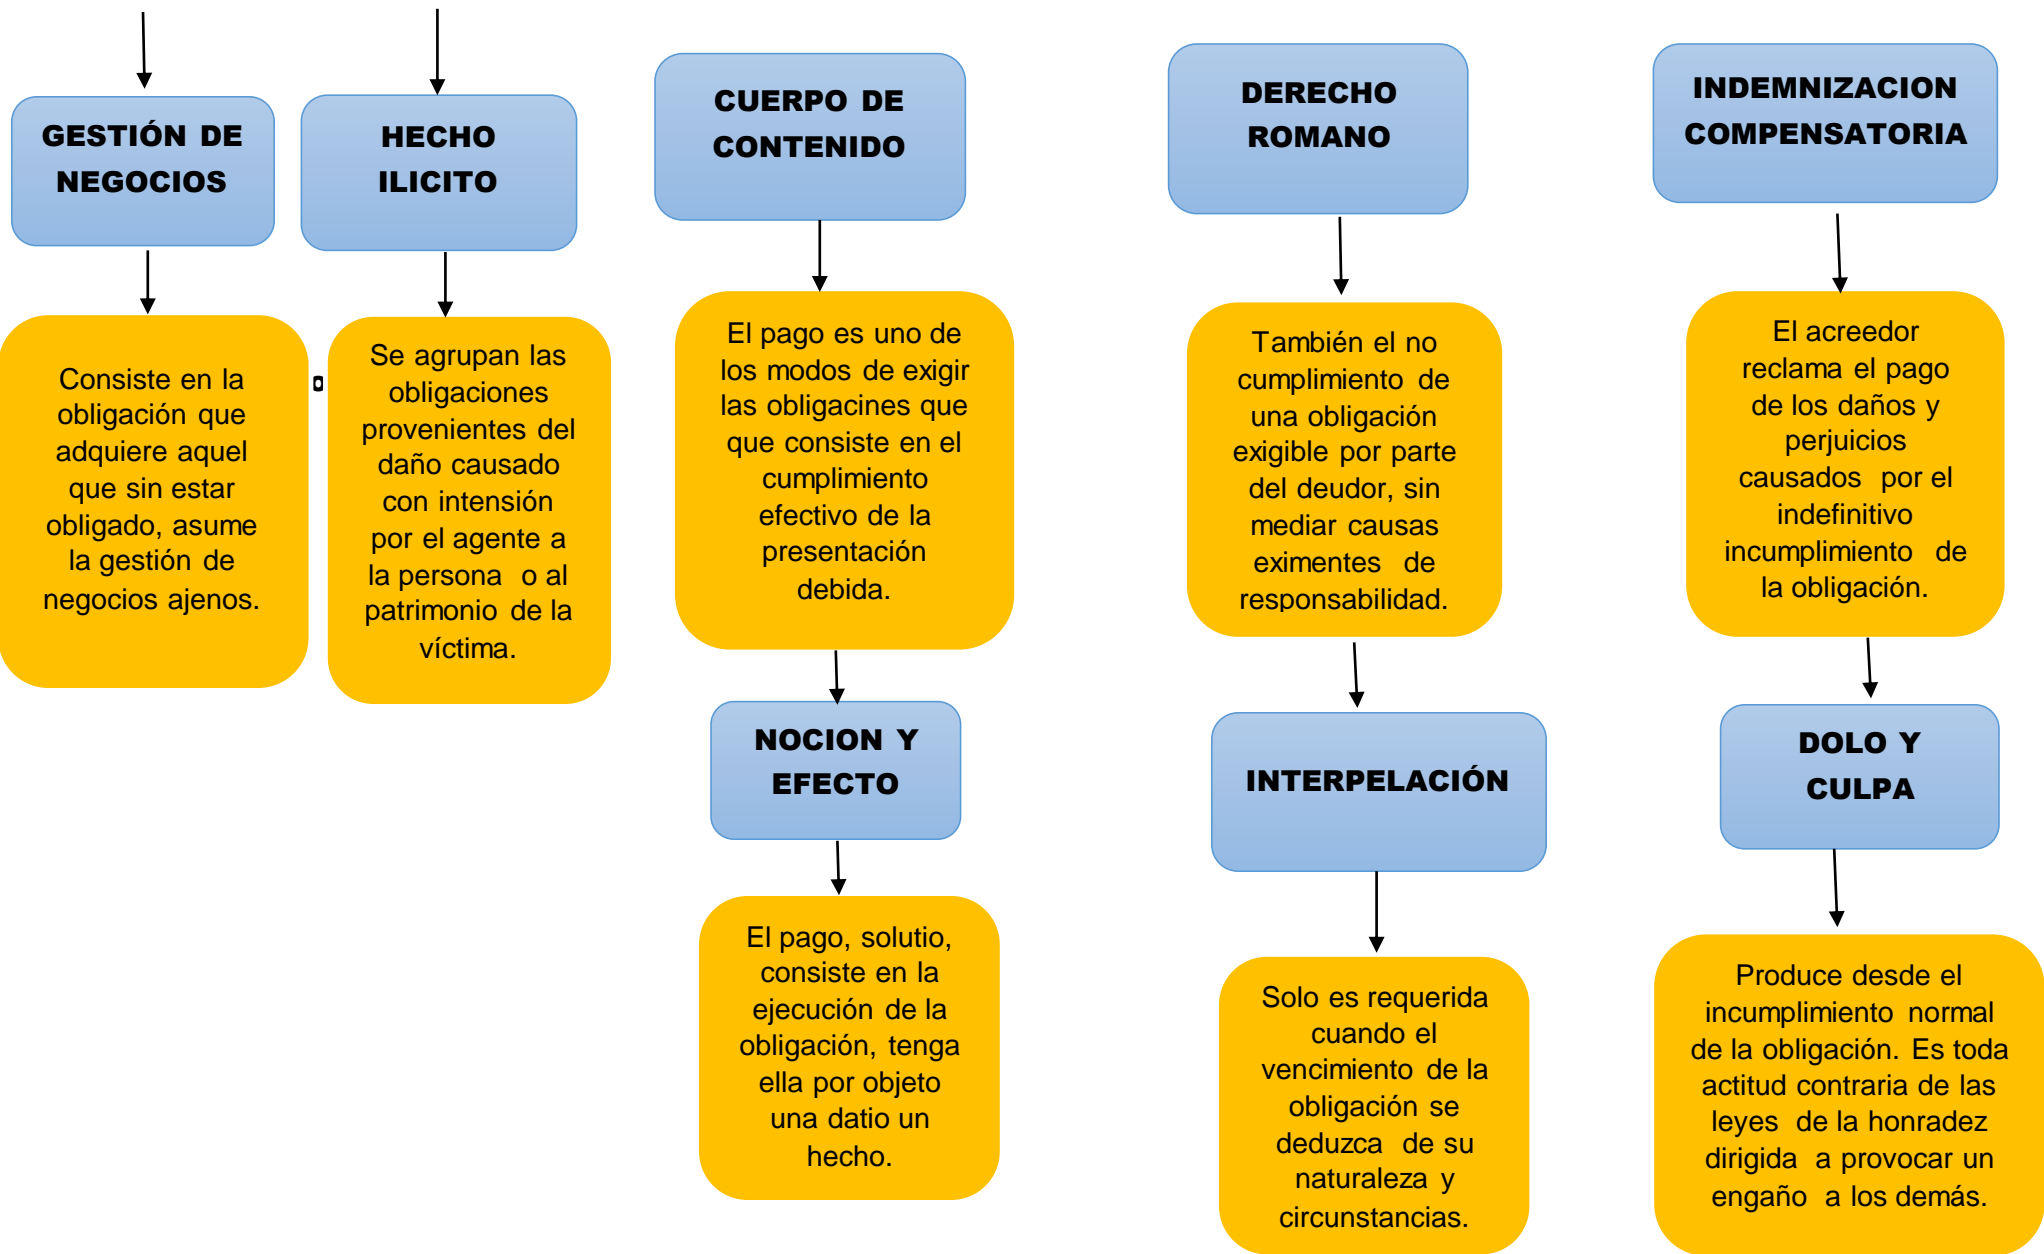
GESTIÓN DE NEGOCIOS

Consiste en la obligación que adquiere aquel que sin estar obligado, asume la gestión de negocios ajenos.

HECHO ILICITO

Se agrupan las obligaciones provenientes del daño causado con intensión por el agente a la persona o al patrimonio de la víctima.

CUERPO DE CONTENIDO

El pago es uno de los modos de exigir las obligacines que que consiste en el cumplimiento efectivo de la presentación debida.

NOCION Y EFECTO

El pago, solutio, consiste en la ejecución de la obligación, tenga ella por objeto una datio un hecho.

DERECHO ROMANO

También el no cumplimiento de una obligación exigible por parte del deudor, sin mediar causas eximentes de responsabilidad.

INTERPELACIÓN

Solo es requerida cuando el vencimiento de la obligación se deduzca de su naturaleza y circunstancias.

INDEMNIZACION COMPENSATORIA

El acreedor reclama el pago de los daños y perjuicios causados por el indefinitivo incumplimiento de la obligación.

DOLO Y CULPA

Produce desde el incumplimiento normal de la obligación. Es toda actitud contraria de las leyes de la honradez dirigida a provocar un engaño a los demás.